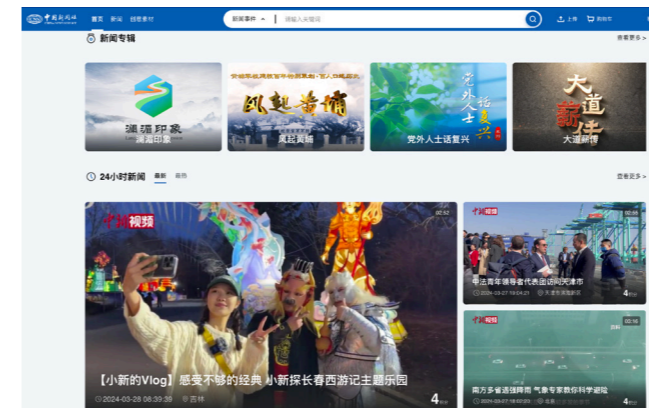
中国新闻社

首页 新闻 创意素材

新闻事件 请输入关键词

上传 购物车

新闻专辑

查看更多

潇湘印象

潇湘印象

风起黄埔

风起黄埔

党外人士话复兴

党外人士话复兴

大道新牌

大道新牌

24小时新闻 最新 推荐

查看更多

中新视频

02:52

【小新的Vlog】感受不够的经典 小新探长春西游记主题乐园

2024-03-28 08:39:39 吉林

4

中新视频

02:06

中法青年领导者代表团访问天津市

2024-03-27 19:04:21 天津市港口新闻

4

中新视频

02:16

南方多省遇强降雨 气象专家教你科学避险

2024-03-27 18:42:03

4